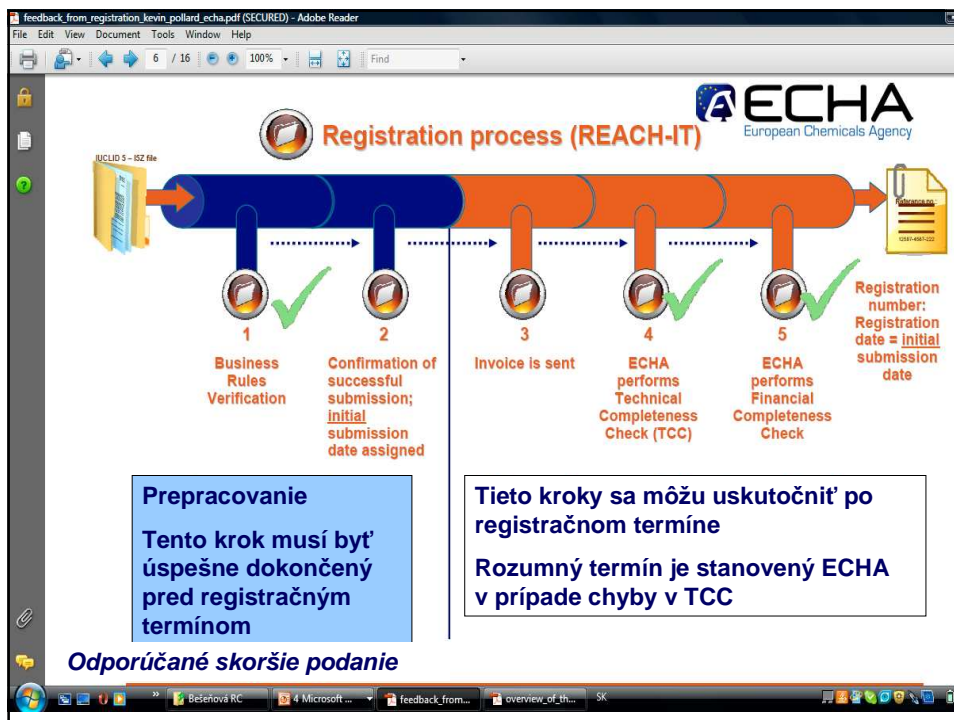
feedback_from_registration_kevin_pollard_echa.pdf (SECURED) - Adobe Reader

File Edit View Document Tools Window Help

6 / 16 100% Find

ECHA
European Chemicals Agency

Registration process (REACH-IT)

IUCLID 5 – ISZ file

Reference no
12587-4567-222

1
Business Rules Verification

2
Confirmation of successful submission; initial submission date assigned

3
Invoice is sent

4
ECHA performs Technical Completeness Check (TCC)

5
ECHA performs Financial Completeness Check

Registration number: Registration date = initial submission date

Prepracovanie

Tento krok musí byť úspešne dokončený pred registračným termínom

Tieto kroky sa môžu uskutočniť po registračnom termíne

Rozumný termín je stanovený ECHA v prípade chyby v TCC

Odporúčané skoršie podanie

Bešeňová RC 4 Microsoft ... feedback_from... overview_of_th... SK